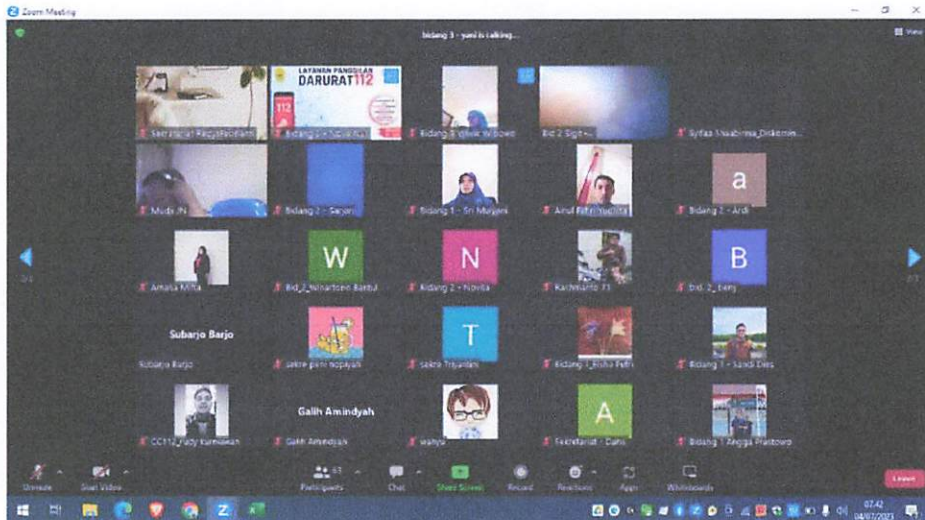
Zoom Meeting

bidang 3 - yanti is talking...

View

LAYANAN PANGGILAN DARURAT 112

Sekretariat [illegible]

Bidang 2 - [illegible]

Bidang 3 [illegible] Wibowo

Bid 2 Sigit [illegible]

Syifaa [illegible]_Diskomin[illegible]

Mudji_PI

Bidang 2 - Sarjan

Bidang 1 - Sri Munjani

Ainul Fitri Yuditia

a

Bidang 2 - Ardi

Amalia Mifta

W

Bid_2_Winarteeni Bantul

N

Bidang 2 - Novila

Kachmanto 77

B

bid. 2_ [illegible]

Subarjo Barjo

Subarjo Barjo

sekre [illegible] nopiyah

T

sekre Triyantini

Bidang 1_Rizka Putri

Bidang 1 - Sandi Dies

CC112_Fady Kurniawan

Galih Amindyah

Galih Amindyah

wahyu

A

Sekretariat - Dahi

Bidang 1 Angga Prastowo

Unmute

Start Video

Participants

Chat

Share Screen

Record

Reactions

Apps

Whiteboards

Leave

07.42
04/07/2023